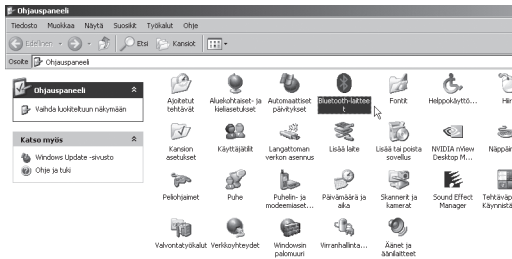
Ohjauspaneeli

Tiedosto Muokkaa Näytä Suosikit Työkalut Ohje

Edellinen Etsi Kansiot

Osoite Ohjauspaneeli

Ohjauspaneeli

Vaihda luokiteltuun näkymään

Katso myös

Windows Update -sivusto

Ohje ja tuki

Ajoitetut tehtävät

Aluekohtaiset- ja kieliasetukset

Automaattiset päivitykset

Bluetooth-laitteet

Fontit

Helppokäyttö...

Hiir

Kansion asetukset

Käyttäjätilit

Langattoman verkon asennus

Lisää laite

Lisää tai poista sovellus

NVIDIA nView Desktop M...

Näppäi

Peliohjaimet

Puhe

Puhelin- ja modeemiaset...

Päivämäärä ja aika

Skannerit ja kamerat

Sound Effect Manager

Tehtävä Käynnist

Valvontatyökalut

Verkkoyhteydet

Windowsin palomuuri

Virranhallinta...

Äänet ja äänilaitteet